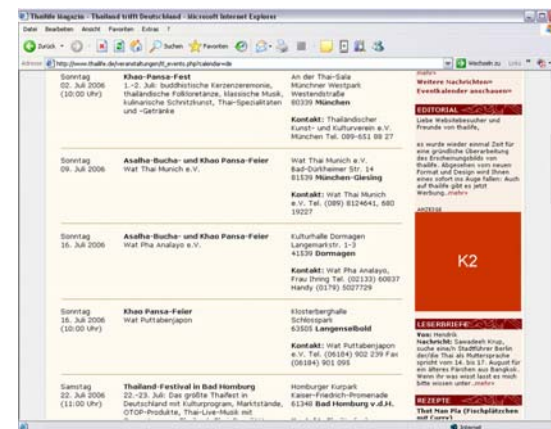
Thaifile Magazin - Thailand trifft Deutschland - Microsoft Internet Explorer

Datei Bearbeiten Ansicht Favoriten Extras ?

Zurück Suchen Favoriten

Adresse http://www.thaifile.de/veranstaltungen/tl_events.php?calendar=de

Wechseln zu Links

Sonntag
02. Juli 2006
(10:00 Uhr)

Khao-Pansa-Fest
1.-2. Juli: buddhistische Kerzenzeremonie, thailändische Folkloretänze, klassische Musik, kulinarische Schnitzkunst, Thai-Spezialitäten und -Getränke

An der Thai-Sala
Münchner Westpark
Westendstraße
80339 München

Kontakt: Thailändischer Kunst- und Kulturverein e.V. München Tel. 089-651 08 27

Sonntag
09. Juli 2006

Asalha-Bucha- und Khao Pansa-Feier
Wat Thai Munich e.V.

Wat Thai Munich e.V.
Bad-Dürkheimer Str. 14
81539 München-Giesing

Kontakt: Wat Thai Munich e.V. Tel. (089) 6124641, 680 19227

Sonntag
16. Juli 2006

Asalha-Bucha- und Khao Pansa-Feier
Wat Pha Analayo e.V.

Kulturhalle Dormagen
Langemarkstr. 1-3
41539 Dormagen

Kontakt: Wat Pha Analayo, Frau Ihring Tel. (02133) 60837 Handy (0179) 5027729

Sonntag
16. Juli 2006
(10:00 Uhr)

Khao Pansa-Feier
Wat Puttabenjapon

Klosterberghalle
Schlossgar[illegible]
63505 Langenselbold

Kontakt: Wat Puttabenjapon e.V. Tel. (06184) 902 239 Fax (06184) 901 095

Samstag
22. Juli 2006
(11:00 Uhr)

Thailand-Festival in Bad Homburg
22.-23. Juli: Das größte Thaifest in Deutschland mit Kulturprogram, Marktstände, OTOP-Produkte, Thai-Live-Musik mit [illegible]

Homburger Kurpark
Kaiser-Friedrich-Promenade
61348 Bad Homburg v.d.H.

mehr»
Weitere Nachrichten»
Eventkalender anschauen»

EDITORIAL

Liebe Websitebesucher und Freunde von thaifile,

es wurde wieder einmal Zeit für eine gründliche Überarbeitung des Erscheinungsbilds von thaifile. Abgesehen vom neuen Format und Design wird Ihnen eines sofort ins Auge fallen: Auch auf thaifile gibt es jetzt Werbung..mehr»

ANZEIGE

K2

LESERBRIEFE

Von: Hendrik
Nachricht: Sawadeeh Krup, suche eine/n Stadtführer Berlin der/die Thai als Muttersprache spricht vom 14. bis 17. August für ein älteres Pärchen aus Bangkok. Wenn ihr was wisst lasst es mich bitte wissen unter ..mehr»

REZEPTE

Thot Man Pla (Fischplätzchen mit Curry)

Internet